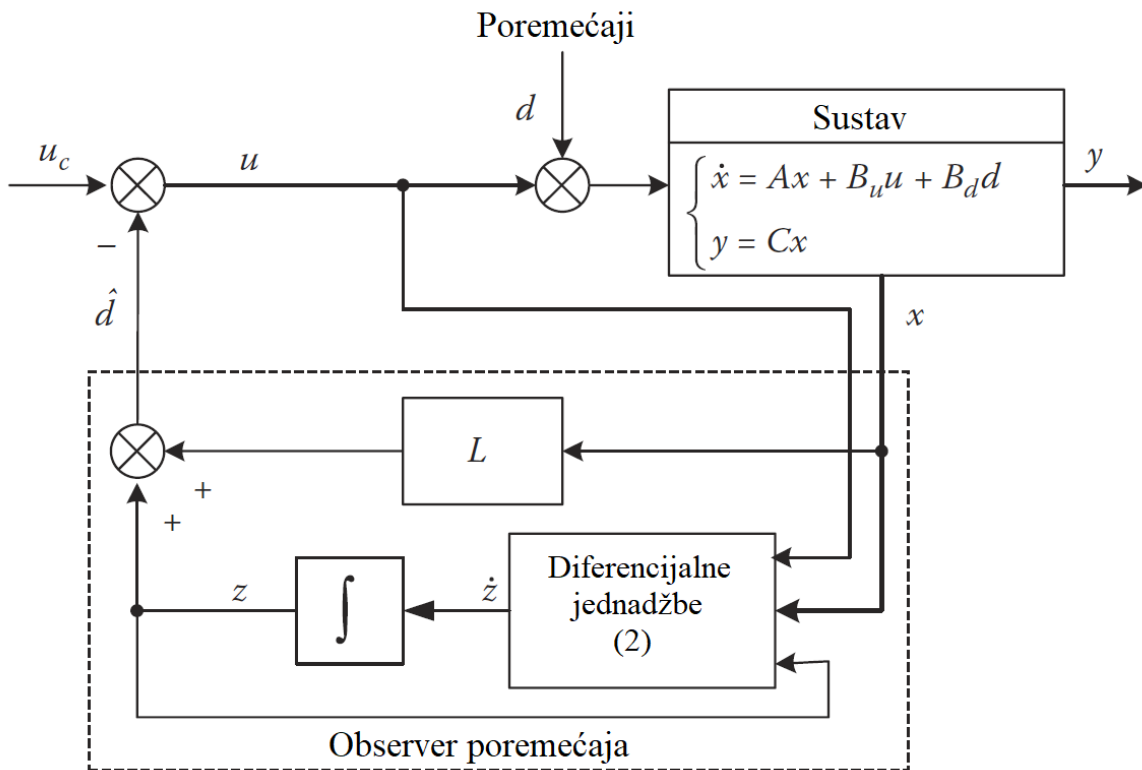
Poremećaji

$d$

Sustav

$u_c$

$u$

$\begin{cases} \dot{x} = Ax + B_u u + B_d d \\ y = Cx \end{cases}$

$y$

$-$

$\hat{d}$

$x$

$L$

$+$

$+$

$z$

$\int$

$\dot{z}$

Diferencijalne jednadžbe (2)

Observer poremećaja